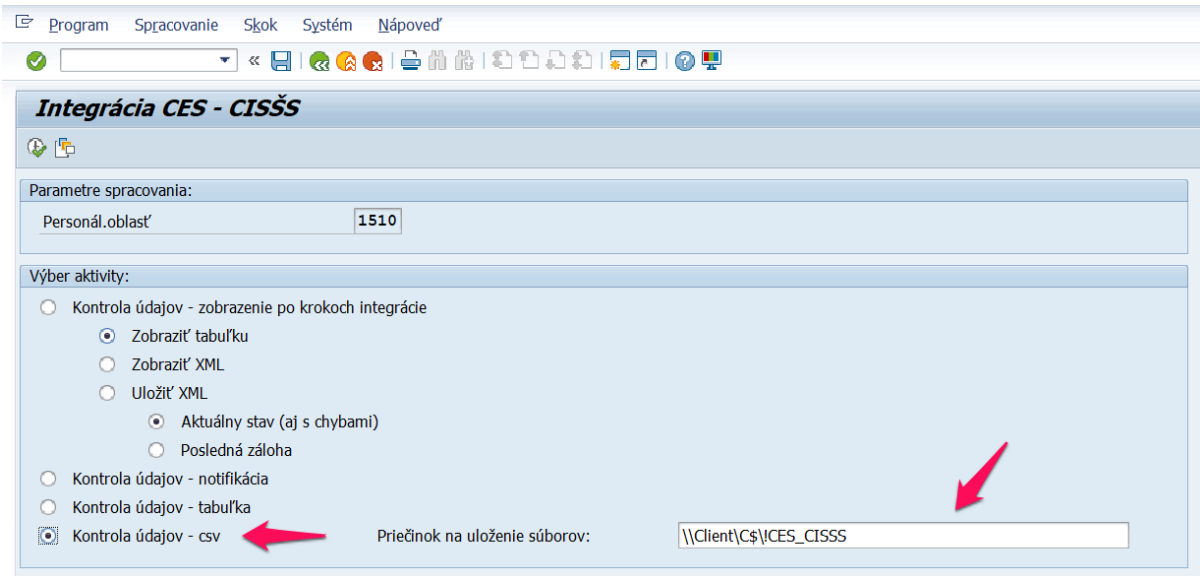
Program Spracovanie Skok Systém Nápoveď

Integrácia CES - CISŠS

Parametre spracovania:

Personál.oblasť 1510

Výber aktivity:

Kontrola údajov - zobrazenie po krokoch integrácie

Zobraziť tabuľku

Zobraziť XML

Uložiť XML

Aktuálny stav (aj s chybami)

Posledná záloha

Kontrola údajov - notifikácia

Kontrola údajov - tabuľka

Kontrola údajov - csv

Priečinok na uloženie súborov: \\Client\C$\!CES_CISSS